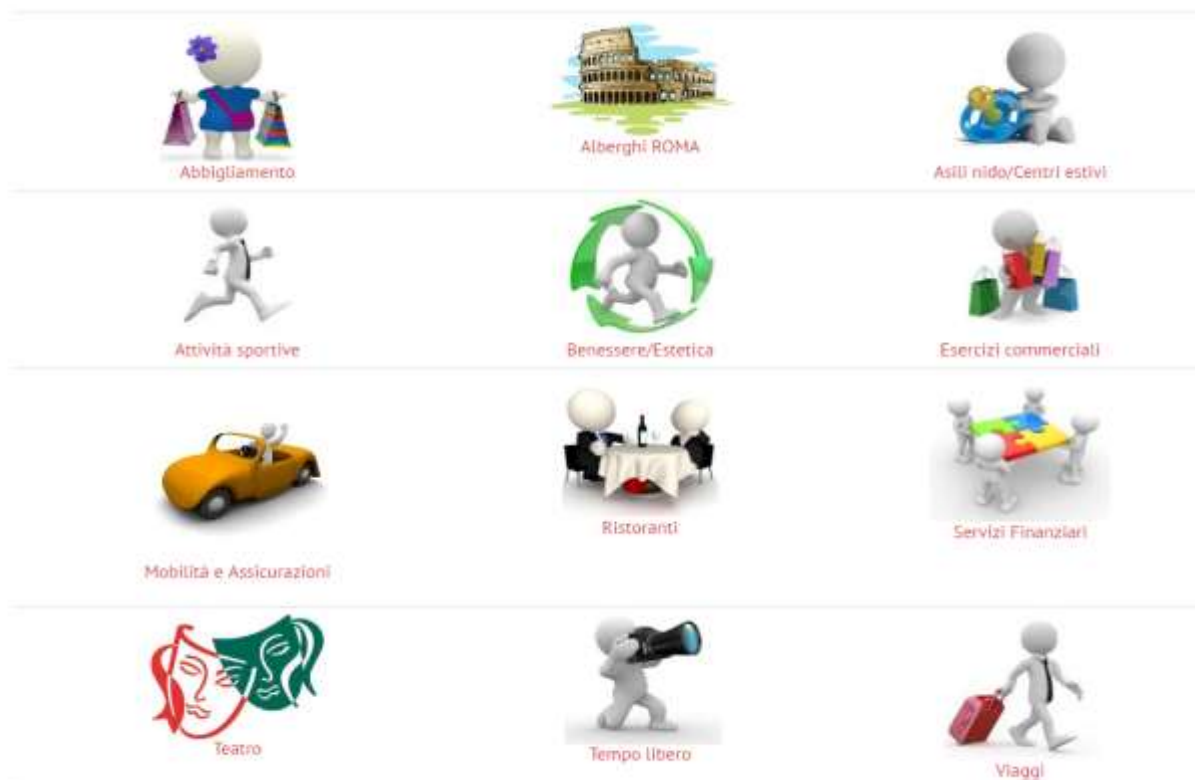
Abbigliamento

Alberghi ROMA

Asili nido/Centri estivi

Attività sportive

Benessere/Estetica

Esercizi commerciali

Mobilità e Assicurazioni

Ristoranti

Servizi Finanziari

Teatro

Tempo libero

Viaggi